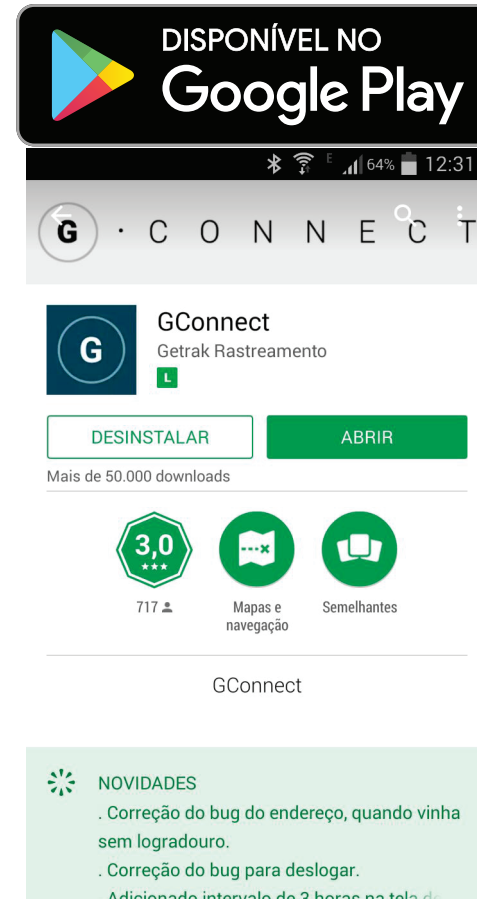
DISPONÍVEL NO
Google Play

E 64% 12:31

G · C O N N E C T

G
GConnect
Getrak Rastreamento
L

DESINSTALAR
ABRIR

Mais de 50.000 downloads

3,0
717
Mapas e navegação
Semelhantes

GConnect

NOVIDADES
. Correção do bug do endereço, quando vinha sem logradouro.
. Correção do bug para deslogar.
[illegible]